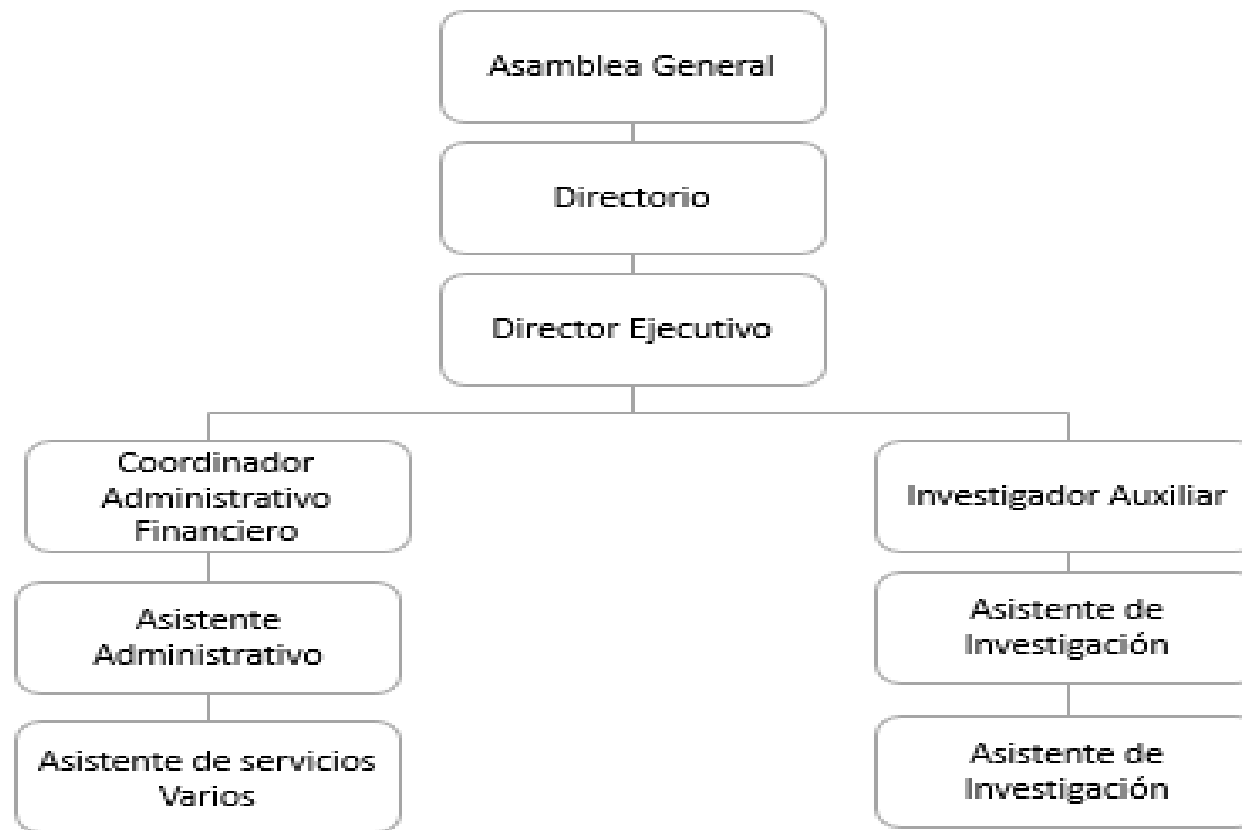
Asamblea General

Directorio

Director Ejecutivo

Coordinador Administrativo Financiero

Asistente Administrativo

Asistente de servicios Varios

Investigador Auxiliar

Asistente de Investigación

Asistente de Investigación